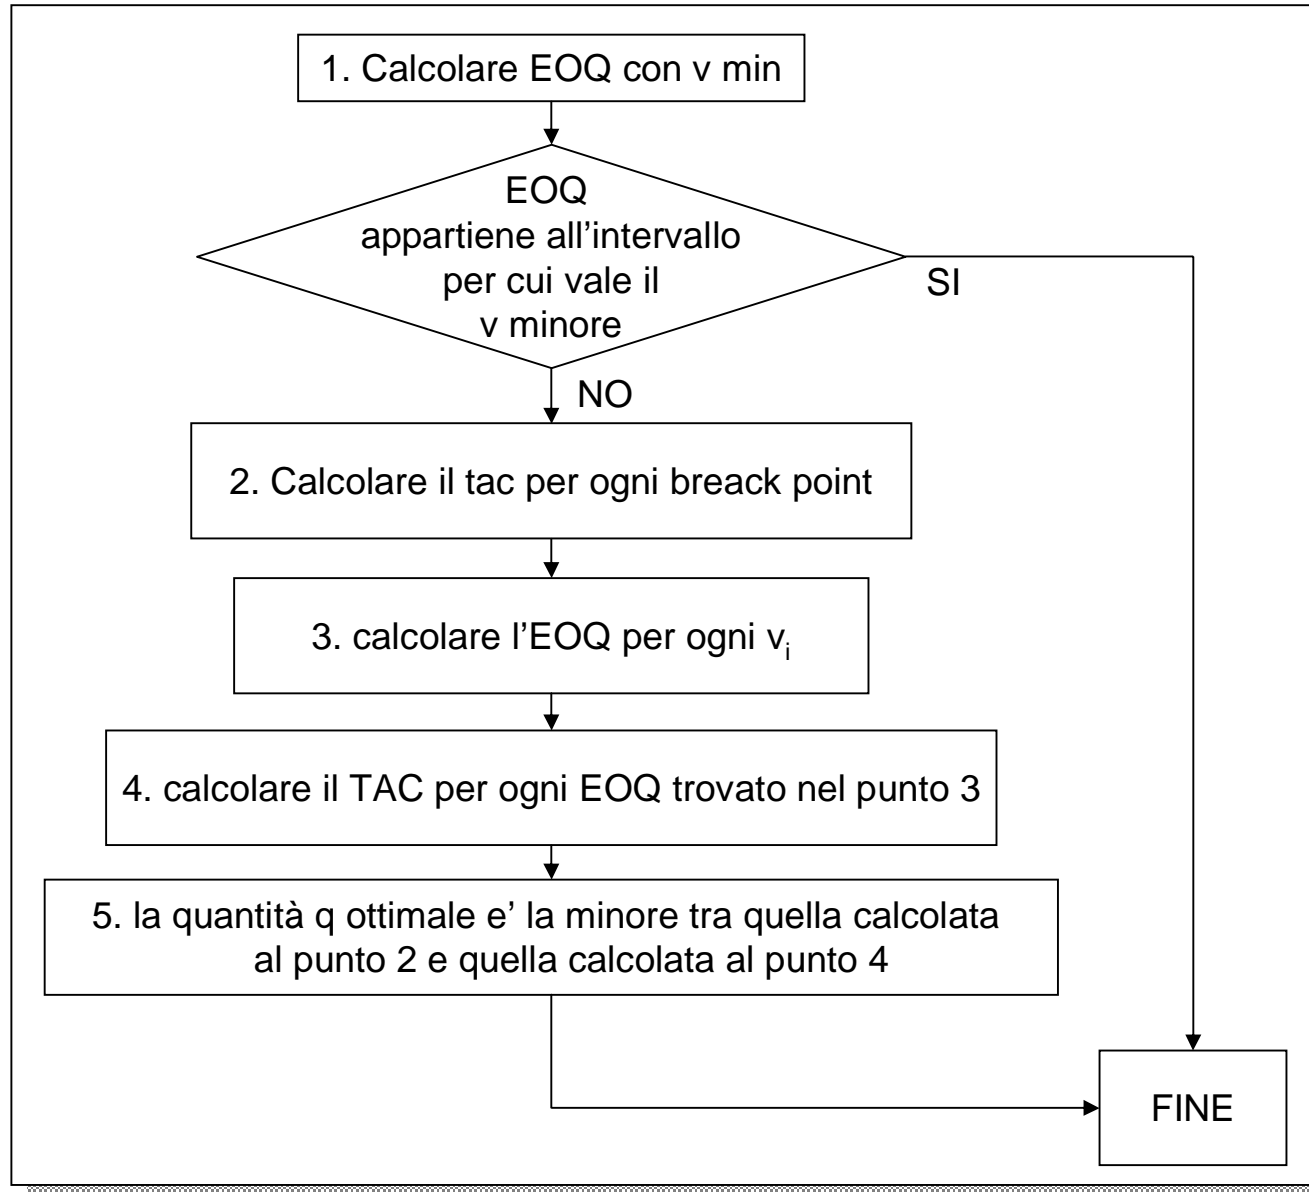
1. Calcolare EOQ con v min

EOQ appartiene all'intervallo per cui vale il v minore

SI

NO

2. Calcolare il tac per ogni breack point

3. calcolare l'EOQ per ogni $v_i$

4. calcolare il TAC per ogni EOQ trovato nel punto 3

5. la quantità q ottimale e' la minore tra quella calcolata al punto 2 e quella calcolata al punto 4

FINE